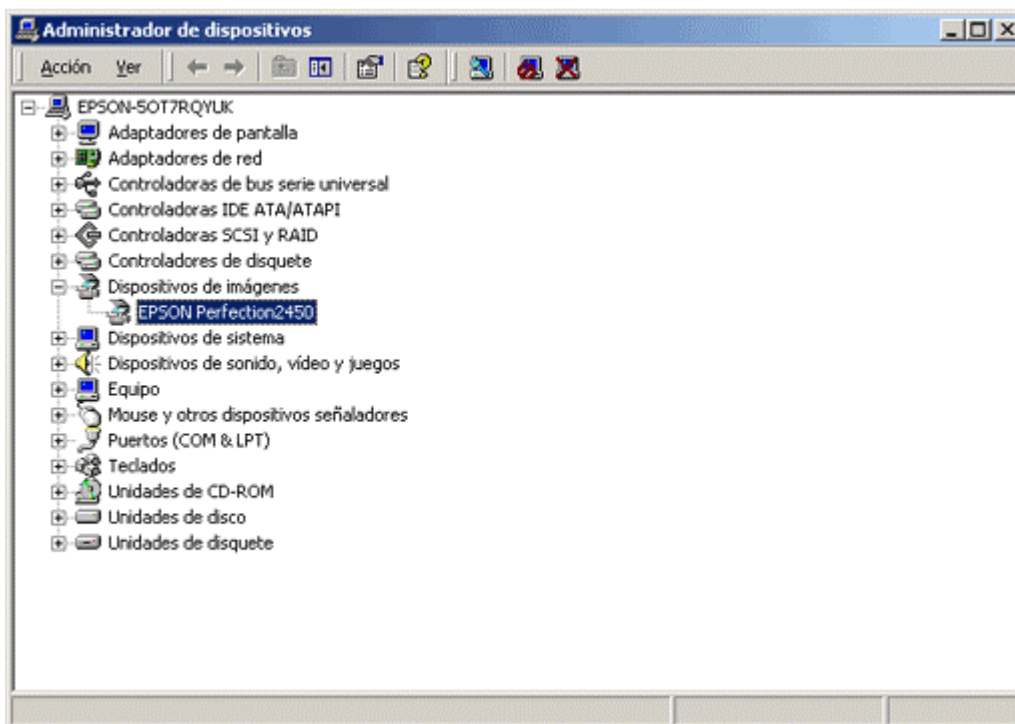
Administrador de dispositivos

Acción Ver

EPSON-5OT7RQYUK
Adaptadores de pantalla
Adaptadores de red
Controladoras de bus serie universal
Controladoras IDE ATA/ATAPI
Controladoras SCSI y RAID
Controladores de disquete
Dispositivos de imágenes
EPSON Perfection2450
Dispositivos de sistema
Dispositivos de sonido, vídeo y juegos
Equipo
Mouse y otros dispositivos señaladores
Puertos (COM & LPT)
Teclados
Unidades de CD-ROM
Unidades de disco
Unidades de disquete